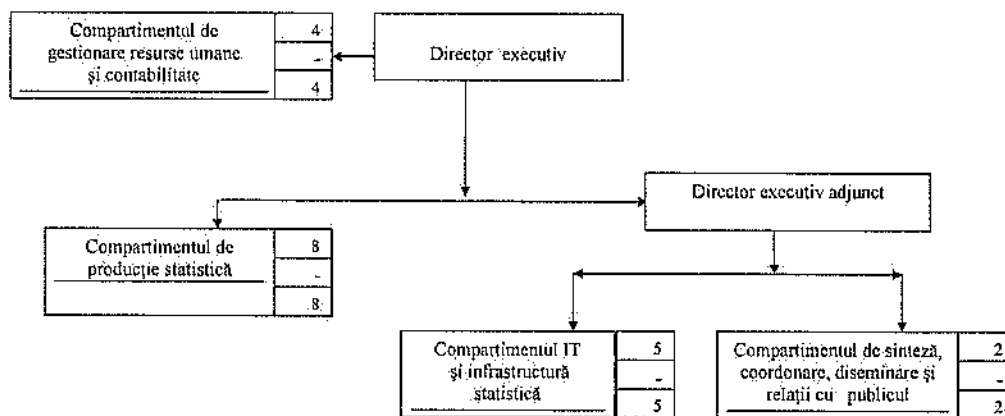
Compartimentul de gestionare resurse umane și contabilitate

4
-
4

Director executiv

Director executiv adjunct

Compartimentul de producție statistică

8
-
8

Compartimentul IT și infrastructură statistică

5
-
5

Compartimentul de sinteză, coordonare, diseminare și relații cu publicul

2
-
2